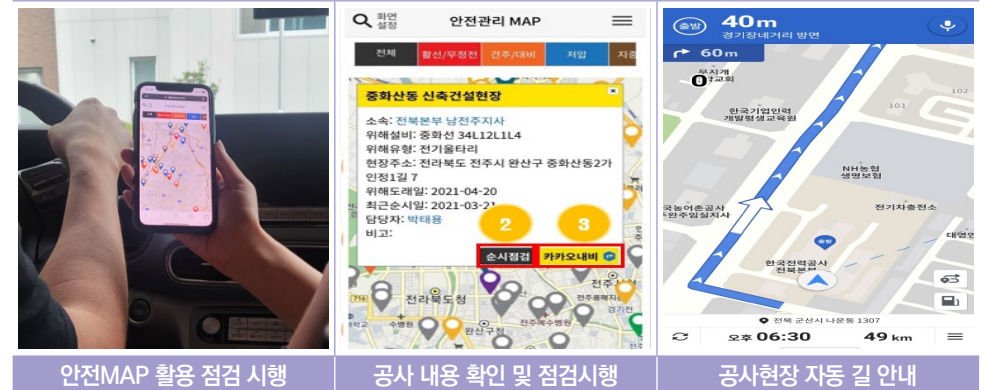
화면 설정 안전관리 MAP

전체 활선/우정전 건주/내비 저압 지중

중화산동 신축건설현장

소속: 전북본부 남전주지사
위해설비: 중화선 34L12L1L4
위해유형: 전기울타리
현장주소: 전라북도 전주시 완산구 중화산동2가 인정1길 7
위해도래일: 2021-04-20
최근순시일: 2021-03-21
담당자: 박태용
비고:

2 3

순시점검 카카오내비

전라북도청

출발 40m 경기장네거리 방면

60m

무지개 교회

한국기업인력 개발행정교육원

101

102

NH농협 생명보험

전기자동전소

국토에너지공사 전주인증사지사

한국전력공사 전북본부

대연

전북 군산시 나운동 1307

오후 06:30 49 km

안전MAP 활용 점검 시행

공사 내용 확인 및 점검시행

공사현장 자동 길 안내